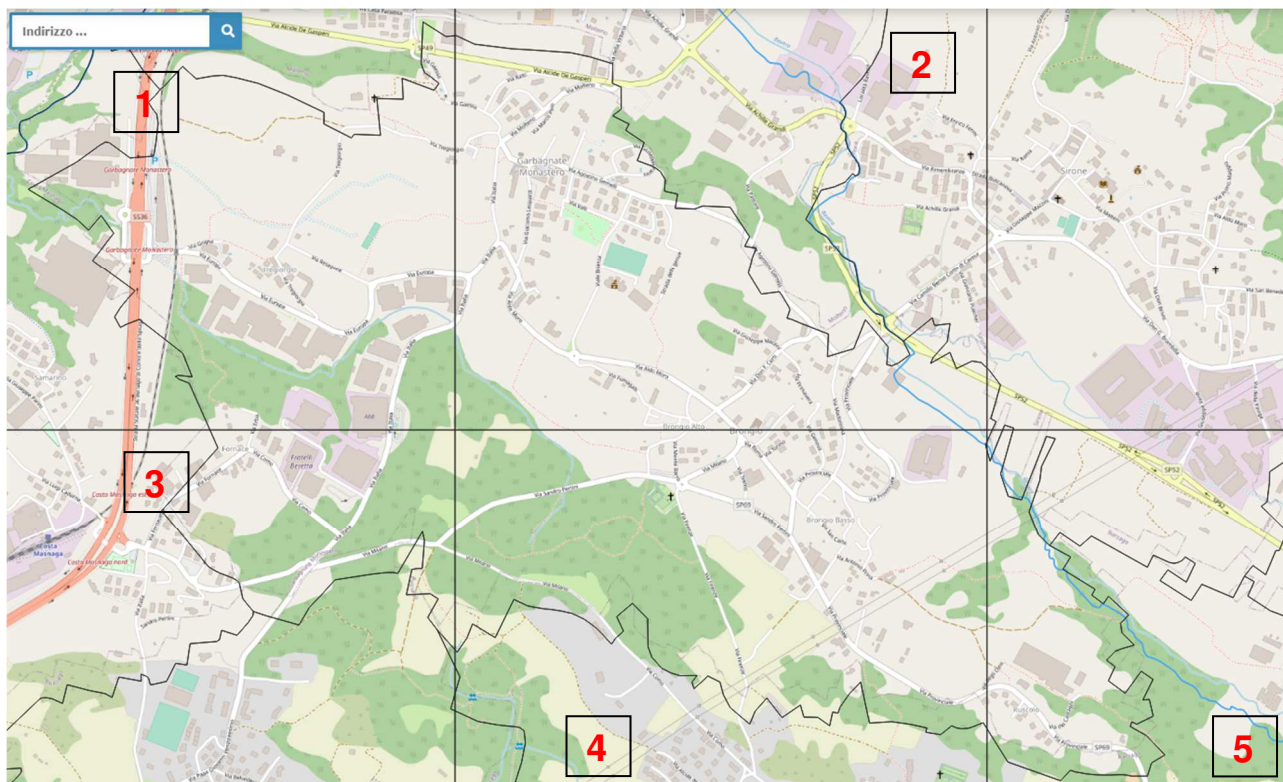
Indirizzo ...

1

2

3

4

5

Via Alcide De Gasperi

Garbagnate Monastero

Garbagnate Monastero

Garbagnate Monastero

Sirone

Brongio Alto

Brongio

Brongio Basso

Fornace Beretta

Fornace

Casta Massaga est

Casta Massaga nord

Molteno

SP69

SP52

SS36

SP72

Via Europa

Via Sandro Pertini

Via Milano

Via Alcide Grandi

Rosvago

Ruscolo